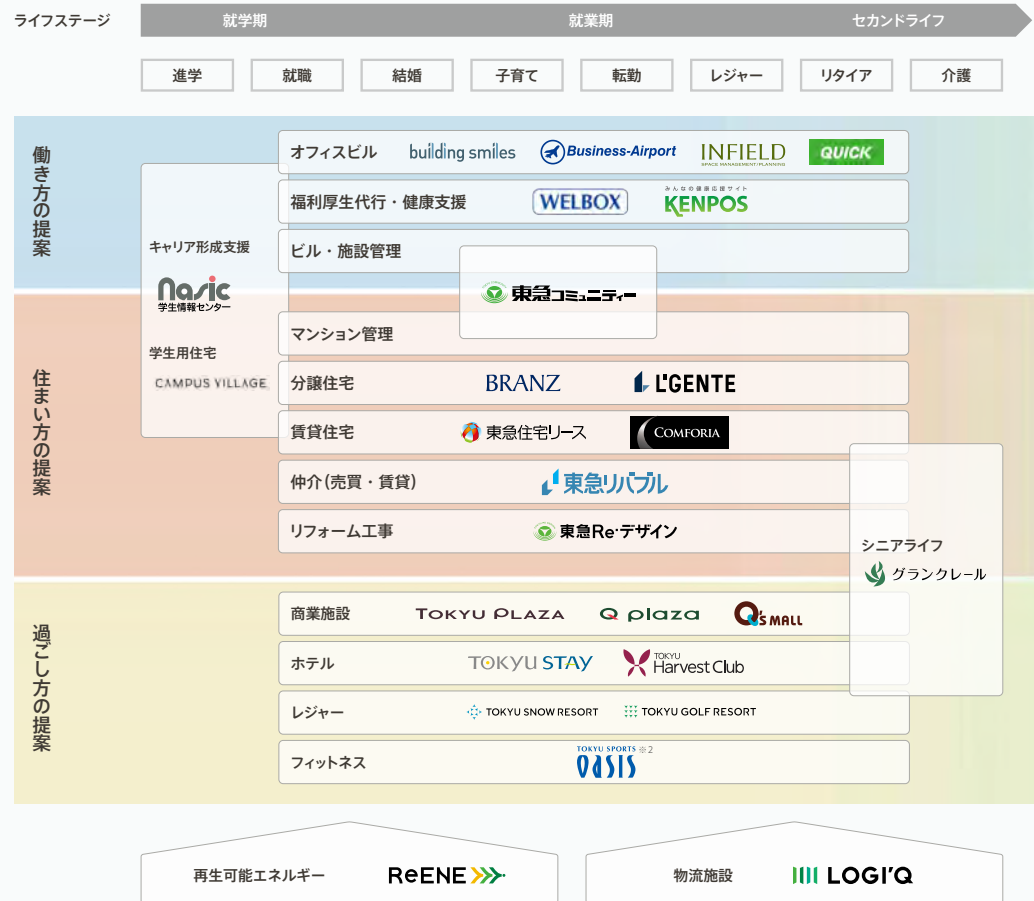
ライフステージ

就学期

就業期

セカンドライフ

進学

就職

結婚

子育て

転勤

レジャー

リタイア

介護

働き方の提案

オフィスビル

building smiles

Business-Airport

INFIELD

SPACE MANAGEMENT/PLANNING

QUICK

福利厚生代行・健康支援

WELBOX

みんなの健康応援サイト

KENPOS

キャリア形成支援

Nasic

学生情報センター

ビル・施設管理

東急コミュニティー

住まい方の提案

学生用住宅

CAMPUS VILLAGE

マンション管理

分譲住宅

BRANZ

L'GENTE

賃貸住宅

東急住宅リース

COMFORIA

仲介(売買・賃貸)

東急リバブル

リフォーム工事

東急Re・デザイン

シニアライフ

グランクレール

過ごし方の提案

商業施設

TOKYU PLAZA

Q plaza

Q's MALL

ホテル

TOKYU STAY

TOKYU

Harvest Club

レジャー

TOKYU SNOW RESORT

TOKYU GOLF RESORT

フィットネス

TOKYU SPORTS ※2

OASIS

再生可能エネルギー

ReENE

物流施設

LOGI'Q